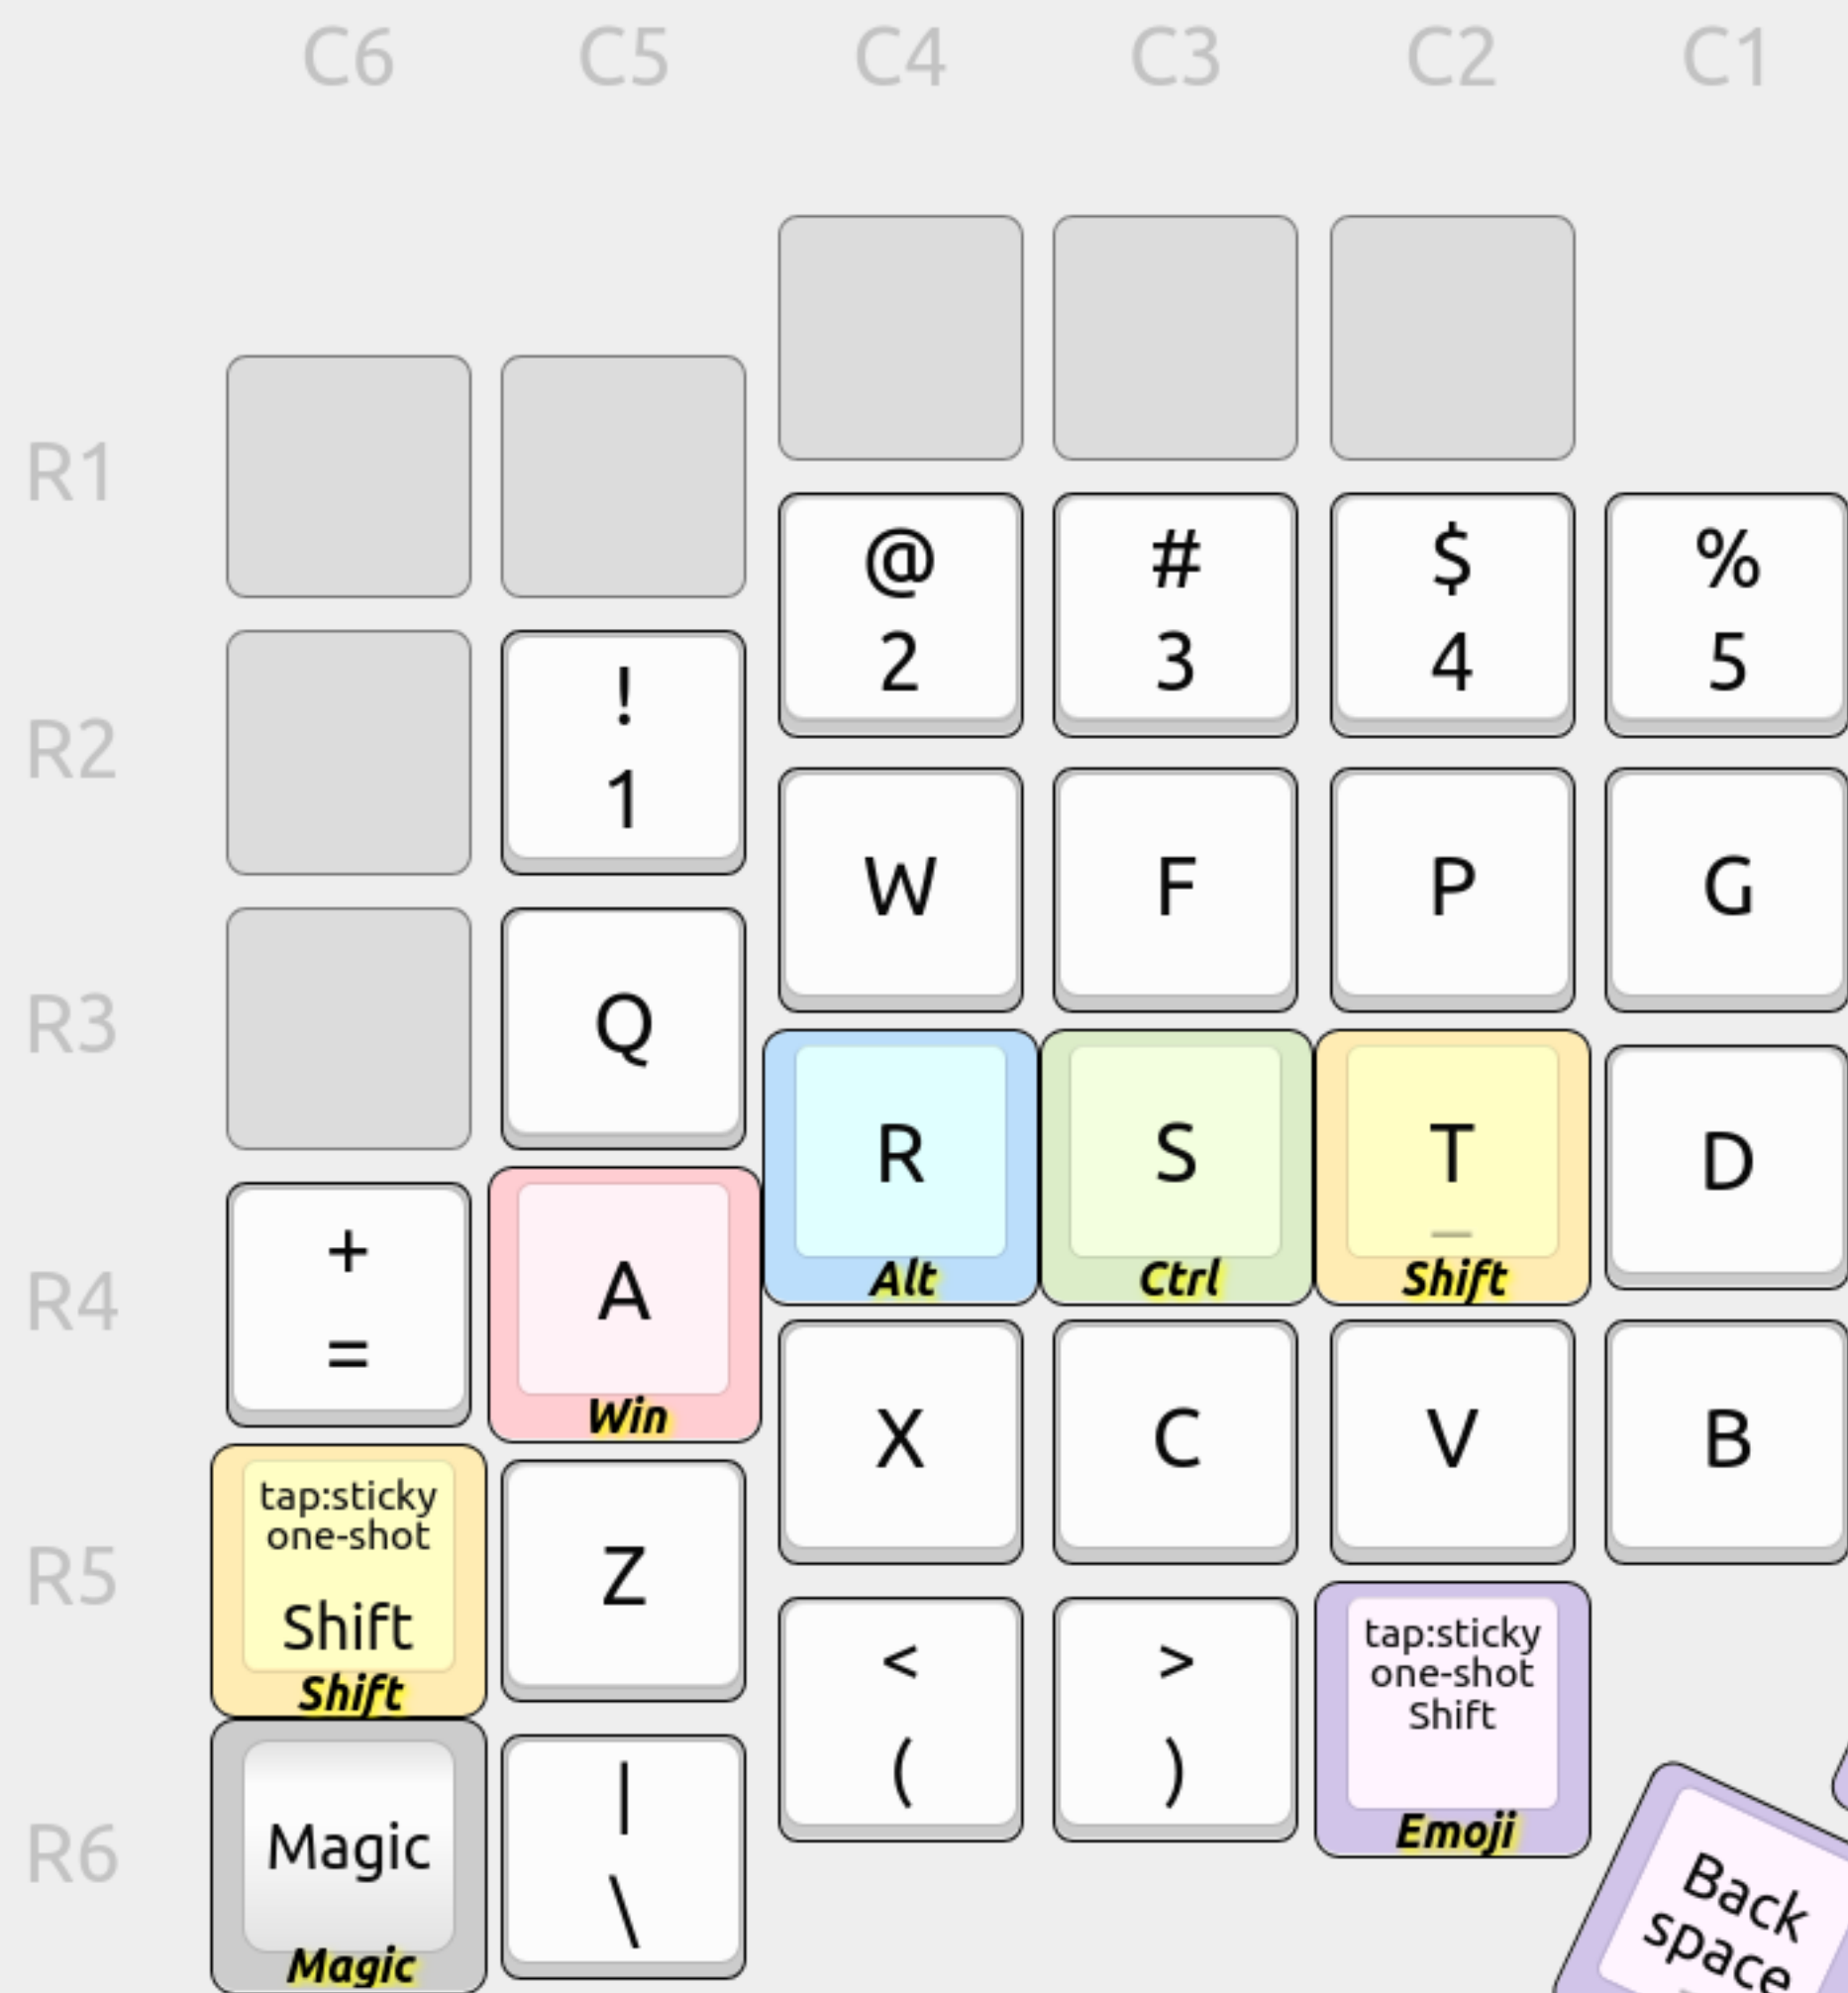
C6 C5 C4 C3 C2 C1

R1

R2

R3

R4

R5

R6

@
2

#
3

$
4

%
5

!
1

W

F

P

G

Q

R
Alt

S
Ctrl

T
Shift

D

+
=

A
Win

X

C

V

B

tap:sticky one-shot
Shift
Shift

Z

<
(

>
)

tap:sticky one-shot Shift
Emoji

Magic
Magic

|
\

Back space